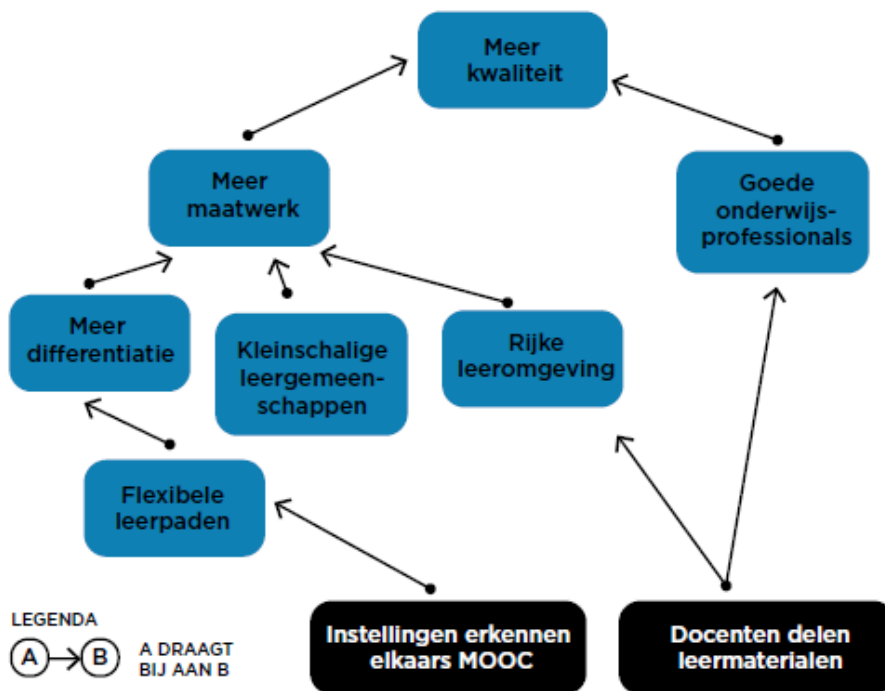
Meer kwaliteit

Meer maatwerk

Goede onderwijsprofessionals

Meer differentiatie

Kleinschalige leergemeenschappen

Rijke leeromgeving

Flexibele leerpaden

LEGENDA

A B A DRAAGT BIJ AAN B

Instellingen erkennen elkaars MOOC

Docenten delen leermaterialen